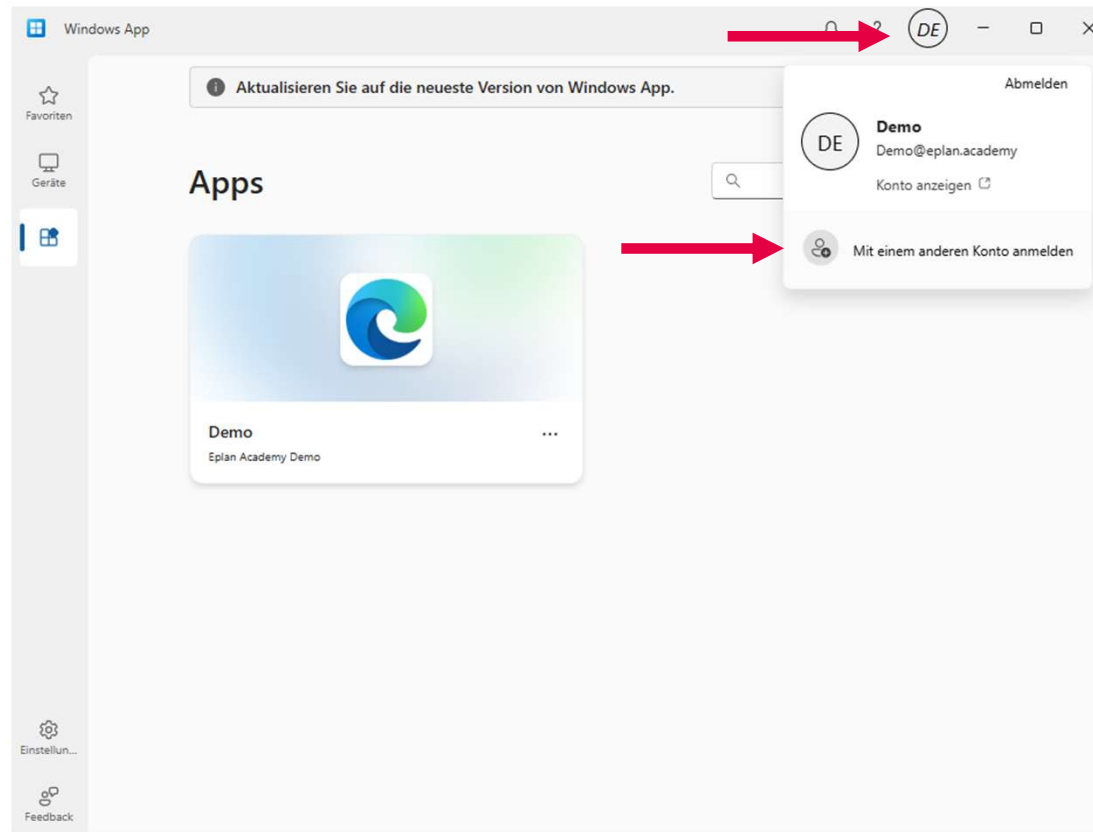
Windows App

DE

Favoriten

Geräte

Aktualisieren Sie auf die neueste Version von Windows App.

Apps

Demo
Eplan Academy Demo

Abmelden

DE

Demo
Demo@eplan.academy
Konto anzeigen

Mit einem anderen Konto anmelden

Einstellun...

Feedback